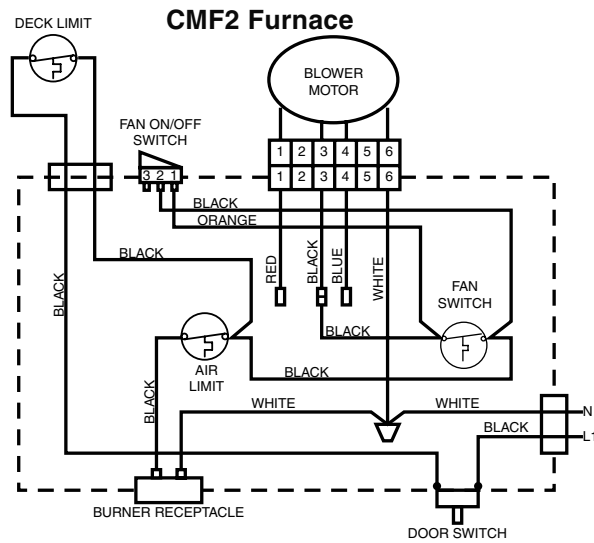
CMF2 Furnace

DECK LIMIT

BLOWER MOTOR

FAN ON/OFF SWITCH

3 2 1

1 2 3 4 5 6

1 2 3 4 5 6

BLACK

ORANGE

BLACK

RED

BLACK

BLUE

WHITE

FAN SWITCH

BLACK

BLACK

AIR LIMIT

BLACK

BLACK

WHITE

WHITE

BLACK

N

L1

BURNER RECEPTACLE

DOOR SWITCH